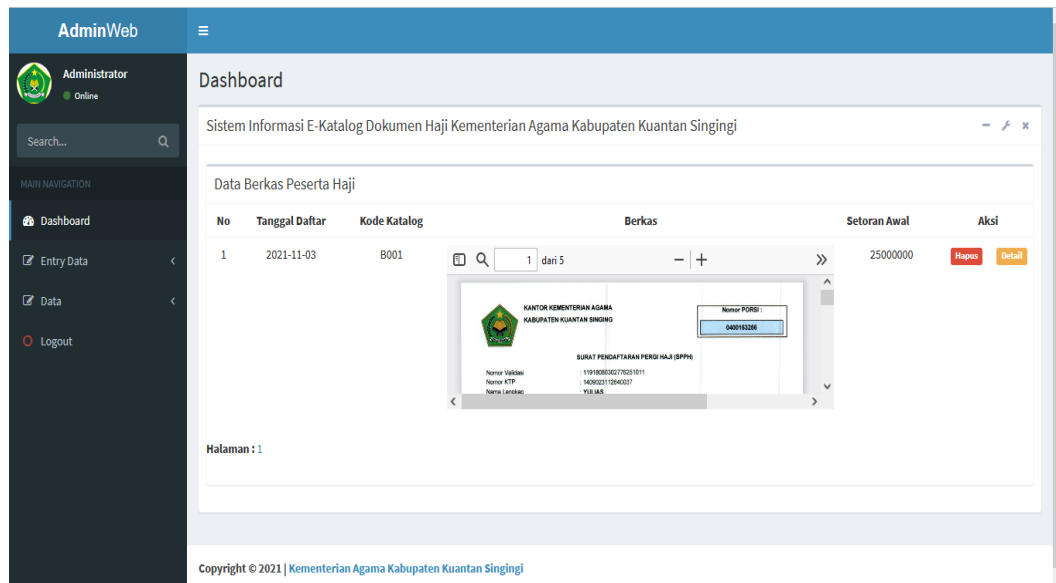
AdminWeb

Administrator
Online

Search...

MAIN NAVIGATION

Dashboard

Entry Data

Data

Logout

Dashboard

Sistem Informasi E-Katalog Dokumen Haji Kementerian Agama Kabupaten Kuantan Singingi

Data Berkas Peserta Haji

| No | Tanggal Daftar | Kode Katalog | Berkas | Setoran Awal | Aksi |
|---|---|---|---|---|---|
| 1 | 2021-11-03 | B001 | 1 dari 5 KANTOR KEMENTERIAN AGAMA KABUPATEN KUANTAN SINGING Nomor PORSI : 0400163266 SURAT PENDAFTARAN PERGI HAJI (SPPH) Nomor Validasi : 1191808030277625​1011 Nomor KTP : 1409023112640037 Nama Lengkap : YULIAS | 25000000 | Hapus Detail |

Halaman : 1

Copyright © 2021 | Kementerian Agama Kabupaten Kuantan Singingi